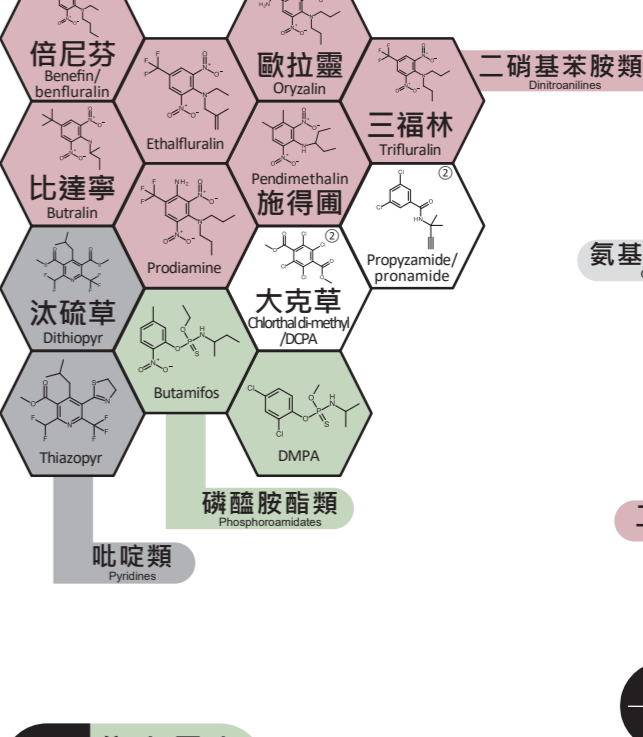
倍尼芬
Benefin/
benfluralin

Ethalfluralin

歐拉靈
Oryzalin

三福林
Trifluralin

二硝基苯胺類
Dinitroanilines

比達寧
Butralin

Prodiamine

Pendimethalin
施得圃

②
Propyzamide/
pronamide

氨基

汰硫草
Dithiopyr

②
大克草
Chlorthal di-methyl
/DCPA

Butamifos

Thiazopyr

DMPA

磷醯胺酯類
Phosphoroamidates

吡啶類
Pyridines